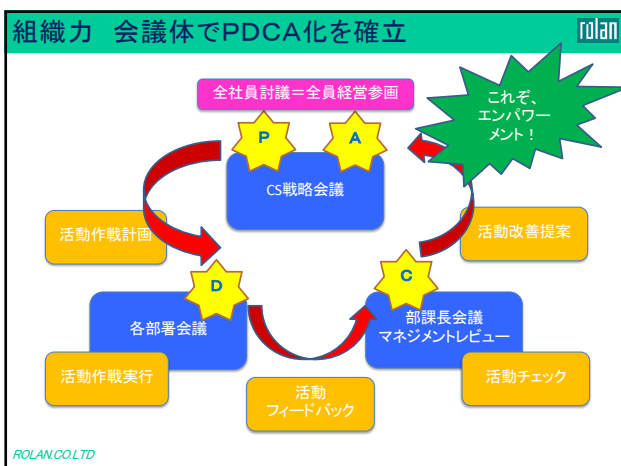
組織力　会議体でPDCA化を確立

rolan

全社員討議＝全員経営参画

これぞ、エンパワーメント！

P

A

CS戦略会議

活動作戦計画

活動改善提案

D

C

各部署会議

部課長会議
マネジメントレビュー

活動作戦実行

活動
フィードバック

活動チェック

ROLAN.CO.LTD